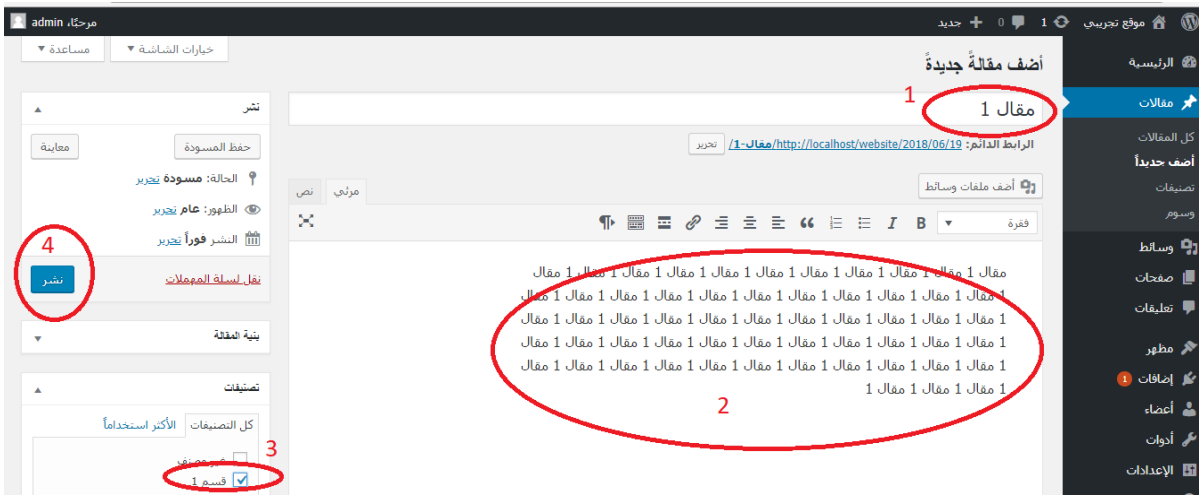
موقع تجريبي 1 0 + جديد
مرحبًا، admin

خيارات الشاشة ▾
مساعدة ▾

الرئيسية
مقالات
كل المقالات
أضف جديداً
تصنيفات
وسوم
وسائط
صفحات
تعليقات
مظهر
إضافات 1
أعضاء
أدوات
الإعدادات

أضف مقالةً جديدةً

1
مقال 1

الرابط الدائم: http://localhost/website/2018/06/19/مقال-1/ تحرير

أضف ملفات وسائط
مرئي نص
فقرة

مقال 1 مقال 1 مقال 1 مقال 1 مقال 1 مقال 1 مقال 1 مقال 1 مقال 1 مقال 1 مقال 1 مقال 1 مقال 1 مقال 1 مقال 1 مقال 1 مقال 1 مقال 1 مقال 1 مقال 1 مقال 1 مقال 1 مقال 1 مقال 1 مقال 1 مقال 1 مقال 1 مقال 1 مقال 1 مقال 1 مقال 1 مقال 1 مقال 1 مقال 1 مقال 1 مقال 1 مقال 1 مقال 1 مقال 1 مقال 1 مقال 1 مقال 1 مقال 1 مقال 1 مقال 1 مقال 1 مقال 1 مقال 1 مقال 1 مقال 1 مقال 1 مقال 1 مقال 1 مقال 1 مقال 1 مقال 1 مقال 1 مقال 1 مقال 1 مقال 1 مقال 1 مقال 1 مقال 1 مقال 1 مقال 1 مقال 1 مقال 1 مقال 1 مقال 1 مقال 1 مقال 1 مقال 1
2

نشر
حفظ المسودة
معاينة
الحالة: مسودة تحرير
الظهور: عام تحرير
النشر فوراً تحرير
4
نقل لسلة المهملات
نشر

بنية المقالة

تصنيفات
كل التصنيفات
الأكثر استخداماً
غير مصنف
3
قسم 1